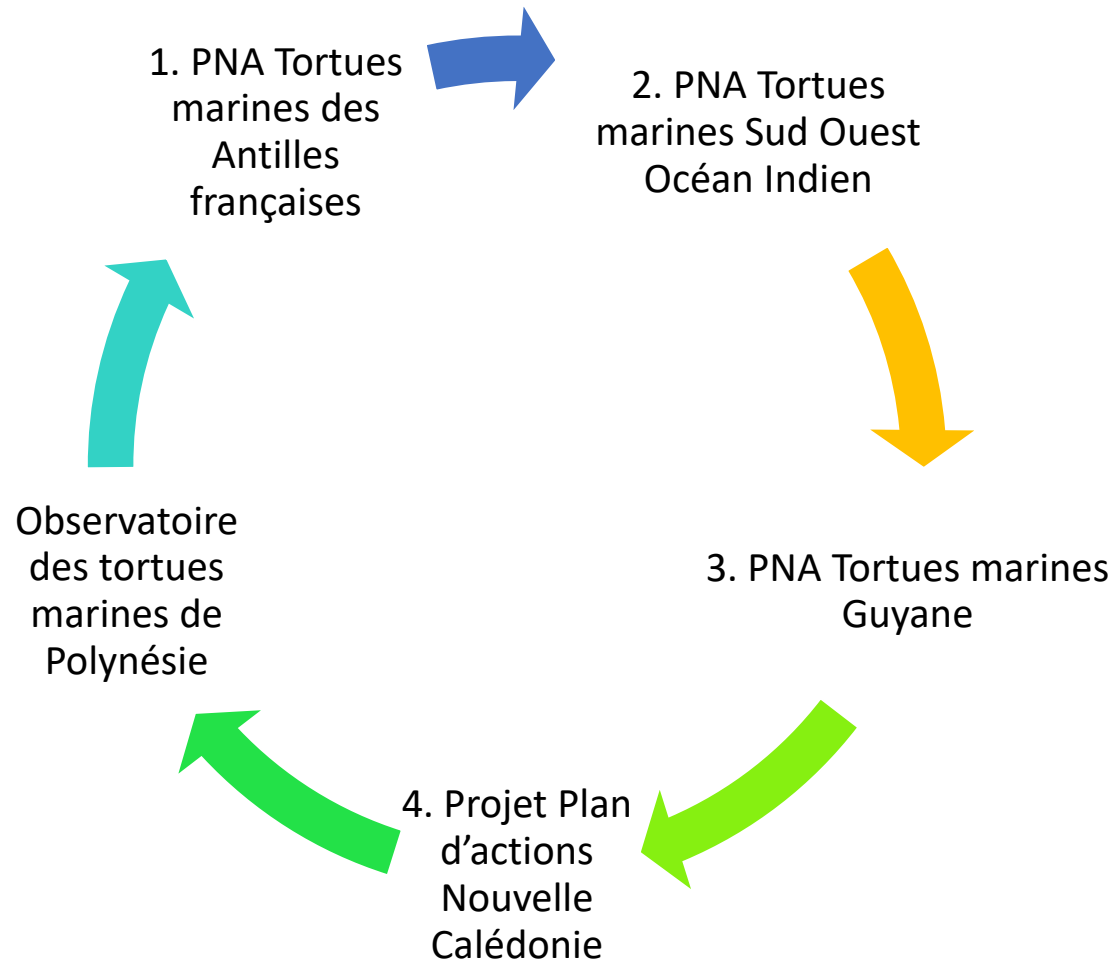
1. PNA Tortues marines des Antilles françaises

2. PNA Tortues marines Sud Ouest Océan Indien

3. PNA Tortues marines Guyane

4. Projet Plan d’actions Nouvelle Calédonie

Observatoire des tortues marines de Polynésie